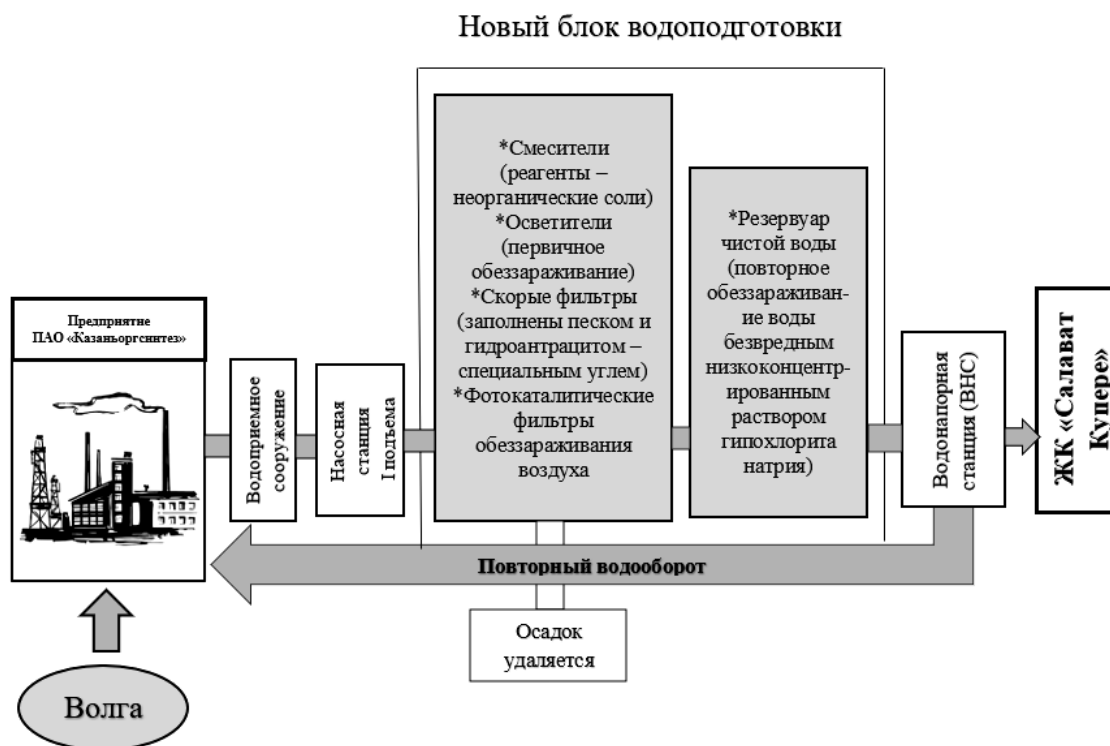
Новый блок водоподготовки

Предприятие ПАО «Казаньоргсинтез»

Водоприемное сооружение

Насосная станция I подъема

*Смесители (реагенты – неорганические соли) *Осветители (первичное обеззараживание) *Скорые фильтры (заполнены песком и гидроантрацитом – специальным углем) *Фотокаталитические фильтры обеззараживания воздуха

*Резервуар чистой воды (повторное обеззараживание воды безвредным низкоконцентрированным раствором гипохлорита натрия)

Водонапорная станция (ВНС)

ЖК «Салават Купере»

Повторный водооборот

Осадок удаляется

Волга